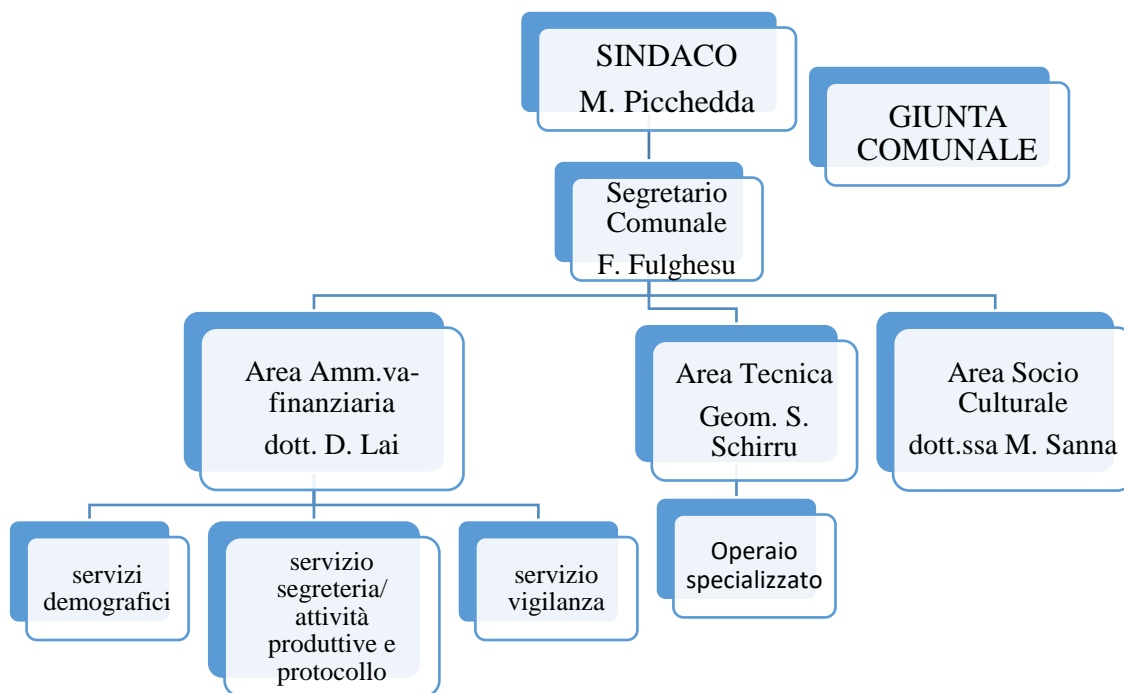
SINDACO
M. Picchedda

GIUNTA COMUNALE

Segretario Comunale
F. Fulghesu

Area Amm.va-finanziaria
dott. D. Lai

Area Tecnica
Geom. S. Schirru

Area Socio Culturale
dott.ssa M. Sanna

servizi demografici

servizio segreteria/ attività produttive e protocollo

servizio vigilanza

Operaio specializzato